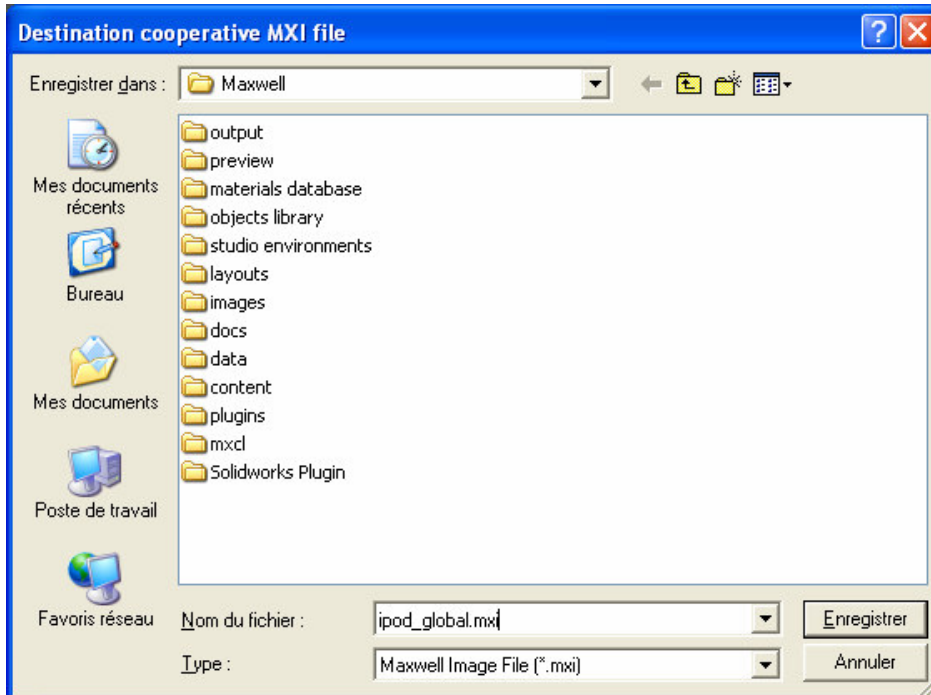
Destination cooperative MXI file

Enregistrer dans : Maxwell

Mes documents récents

Bureau

Mes documents

Poste de travail

Favoris réseau

output
preview
materials database
objects library
studio environments
layouts
images
docs
data
content
plugins
mxcl
Solidworks Plugin

Nom du fichier : ipod_global.mxi

Type : Maxwell Image File (*.mxi)

Enregistrer

Annuler